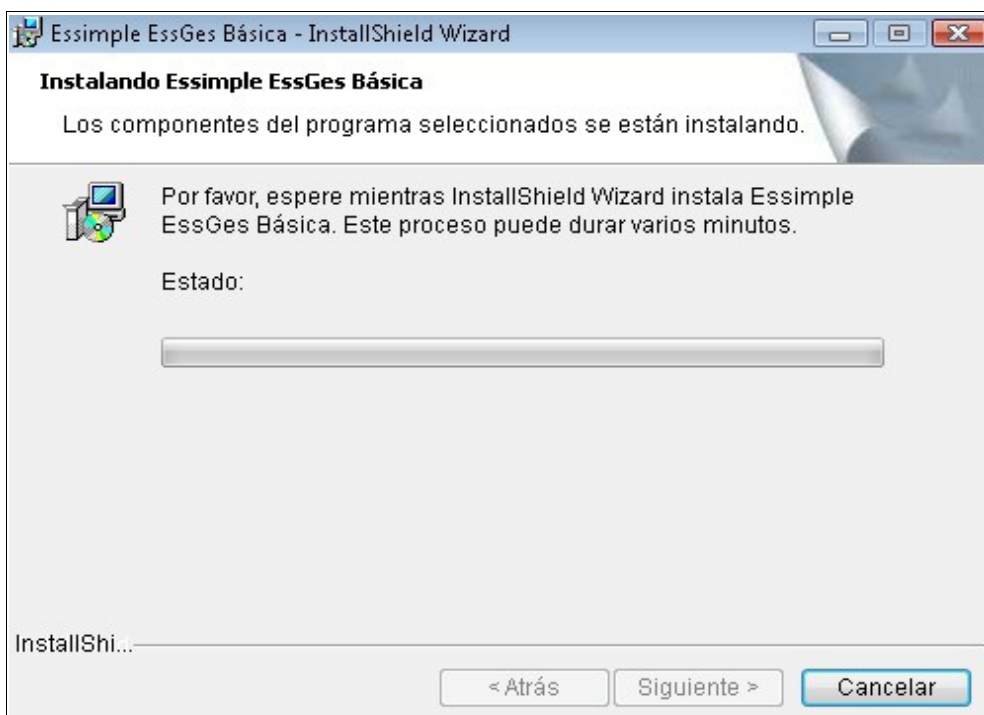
Essimple EssGes Básica - InstallShield Wizard

Instalando Essimple EssGes Básica

Los componentes del programa seleccionados se están instalando.

Por favor, espere mientras InstallShield Wizard instala Essimple EssGes Básica. Este proceso puede durar varios minutos.

Estado:

InstallShi...

< Atrás

Siguiente >

Cancelar